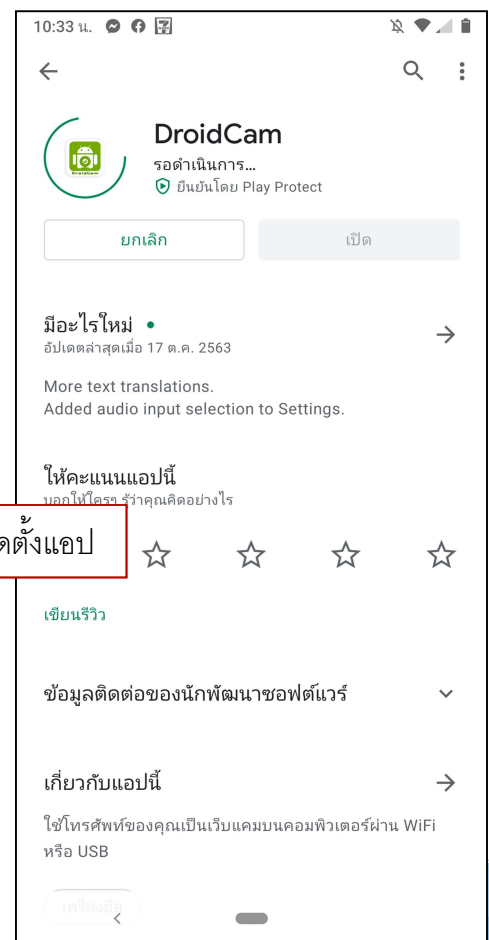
10:33 น.

DroidCam
DroidCam
รอดำเนินการ...
ยืนยันโดย Play Protect

ยกเลิก
เปิด

มีอะไรใหม่ •
อัปเดตล่าสุดเมื่อ 17 ต.ค. 2563

More text translations.
Added audio input selection to Settings.

ให้คะแนนแอปนี้
บอกให้คนอื่น รู้ว่าคุณคิดอย่างไร

ดตั้งแอป

เขียนรีวิว

ข้อมูลติดต่อของนักพัฒนาซอฟต์แวร์

เกี่ยวกับแอปนี้

ใช้โทรศัพท์ของคุณเป็นเว็บแคมบนคอมพิวเตอร์ผ่าน WiFi หรือ USB

เครื่องมือ